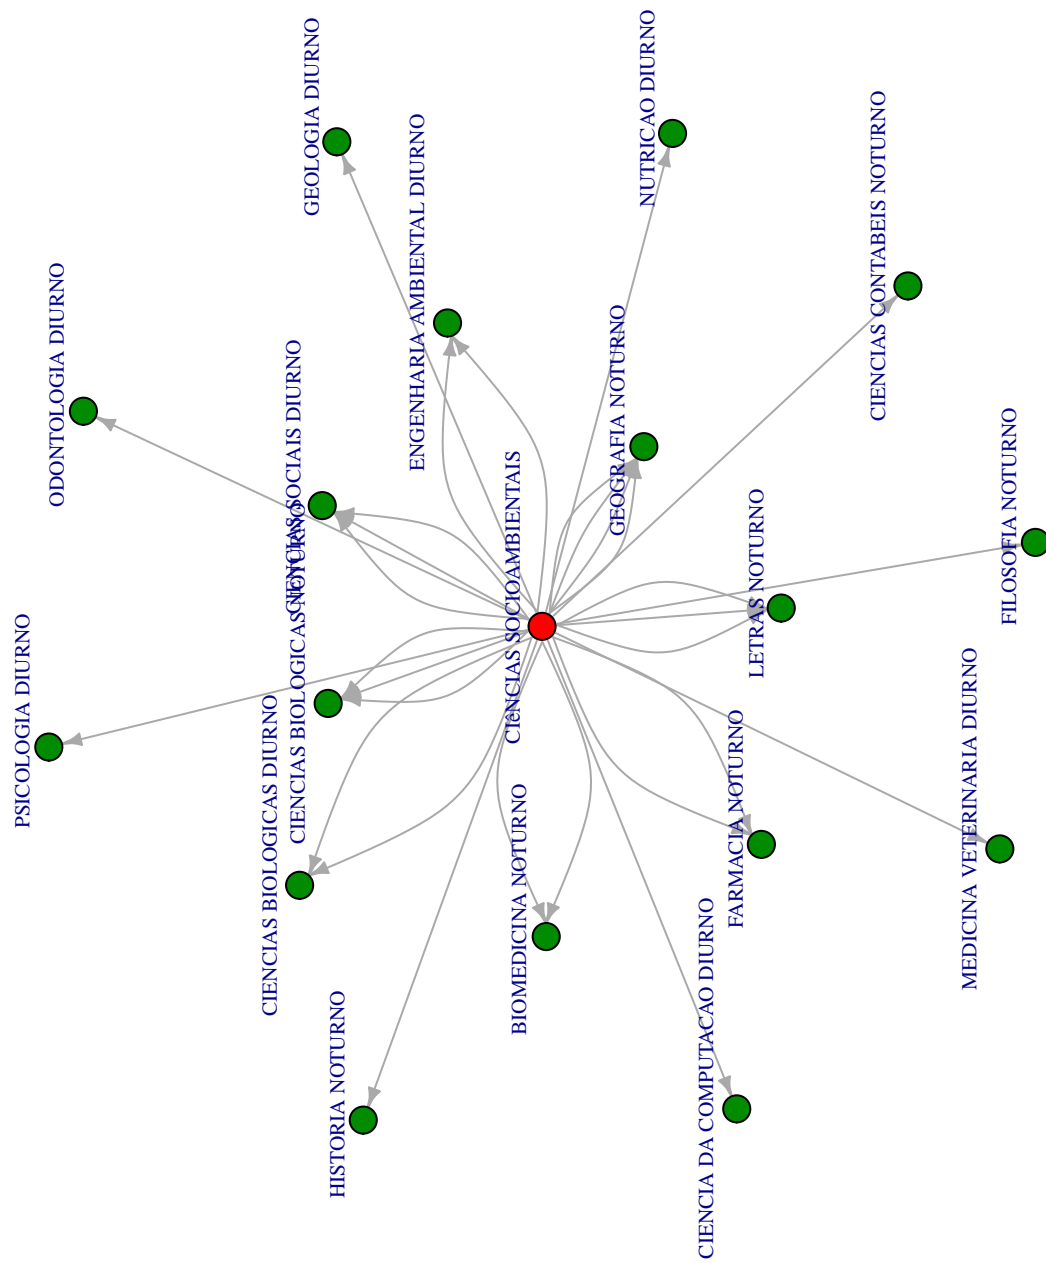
GEOLOGIA DIURNO
NUTRICAO DIURNO
ENGENHARIA AMBIENTAL DIURNO
CIENCIAS CONTABEIS NOTURNO
ODONTOLOGIA DIURNO
CIENCIAS SOCIAIS DIURNO
GEOGRAFIA NOTURNO
CIENCIAS SOCIOAMBIENTAIS
FILOSOFIA NOTURNO
LETRAS NOTURNO
PSICOLOGIA DIURNO
CIENCIAS BIOLOGICAS NOTURNO
CIENCIAS BIOLOGICAS DIURNO
MEDICINA VETERINARIA DIURNO
FARMACIA NOTURNO
BIOMEDICINA NOTURNO
HISTORIA NOTURNO
CIENCIA DA COMPUTACAO DIURNO